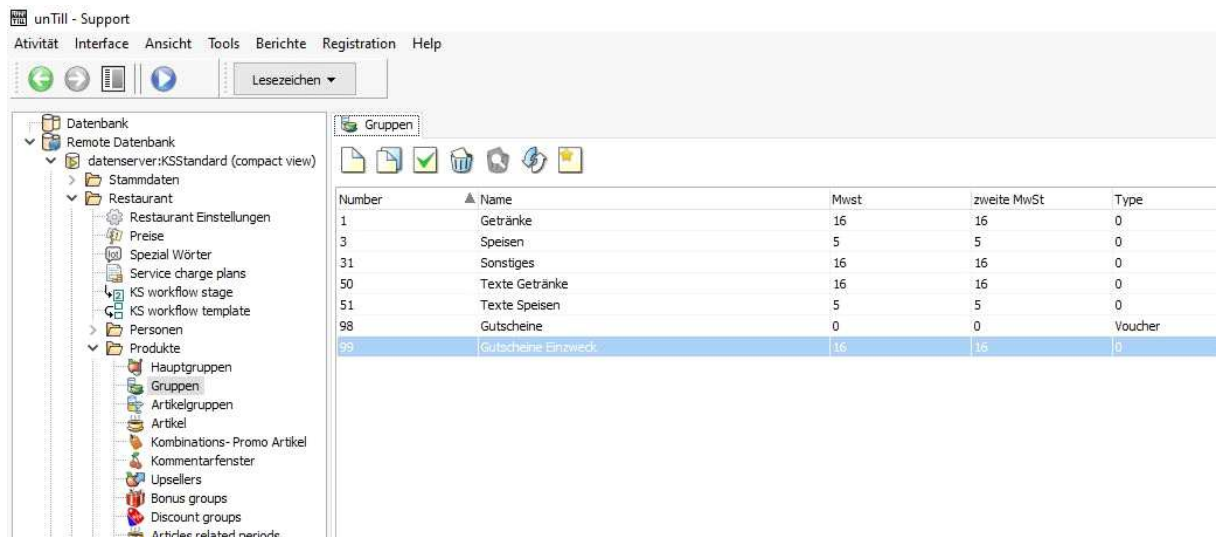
unTill - Support

Ativität Interface Ansicht Tools Berichte Registration Help

Lesezeichen ▾

Datenbank
Remote Datenbank
datenserver:KSStandard (compact view)
Stammdaten
Restaurant
Restaurant Einstellungen
Preise
Spezial Wörter
Service charge plans
KS workflow stage
KS workflow template
Personen
Produkte
Hauptgruppen
Gruppen
Artikelgruppen
Artikel
Kombinations- Promo Artikel
Kommentarfenster
Upsellers
Bonus groups
Discount groups
Articles related periods

Gruppen

| Number | Name | Mwst | zweite MwSt | Type |
|---|---|---|---|---|
| 1 | Getränke | 16 | 16 | 0 |
| 3 | Speisen | 5 | 5 | 0 |
| 31 | Sonstiges | 16 | 16 | 0 |
| 50 | Texte Getränke | 16 | 16 | 0 |
| 51 | Texte Speisen | 5 | 5 | 0 |
| 98 | Gutscheine | 0 | 0 | Voucher |
| 99 | Gutscheine Einzweck | 16 | 16 | 0 |